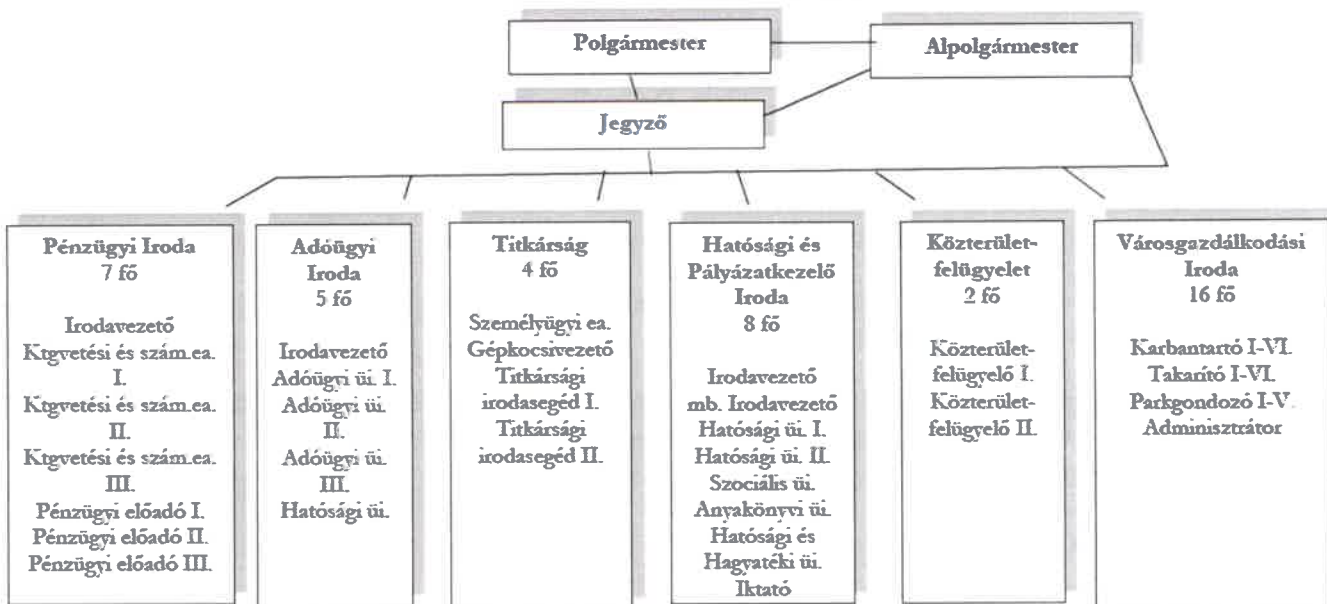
Polgármester

Alpolgármester

Jegyző

Pénzügyi Iroda
7 fő

Irodavezető
Ktgvetési és szám.ea. I.
Ktgvetési és szám.ea. II.
Ktgvetési és szám.ea. III.
Pénzügyi előadó I.
Pénzügyi előadó II.
Pénzügyi előadó III.

Adóügyi Iroda
5 fő

Irodavezető
Adóügyi üi. I.
Adóügyi üi. II.
Adóügyi üi. III.
Hatósági üi.

Titkárság
4 fő

Személyügyi ea.
Gépkocsivezető
Titkársági irodasegéd I.
Titkársági irodasegéd II.

Hatósági és Pályázatkezelő Iroda
8 fő

Irodavezető
mb. Irodavezető
Hatósági üi. I.
Hatósági üi. II.
Szociális üi.
Anyakönyvi üi.
Hatósági és Hagyatéki üi.
Iktató

Közterület-felügyelet
2 fő

Közterület-felügyelő I.
Közterület-felügyelő II.

Városgazdálkodási Iroda
16 fő

Karbantartó I-VI.
Takarító I-VI.
Parkgondozó I-V.
Adminisztrátor